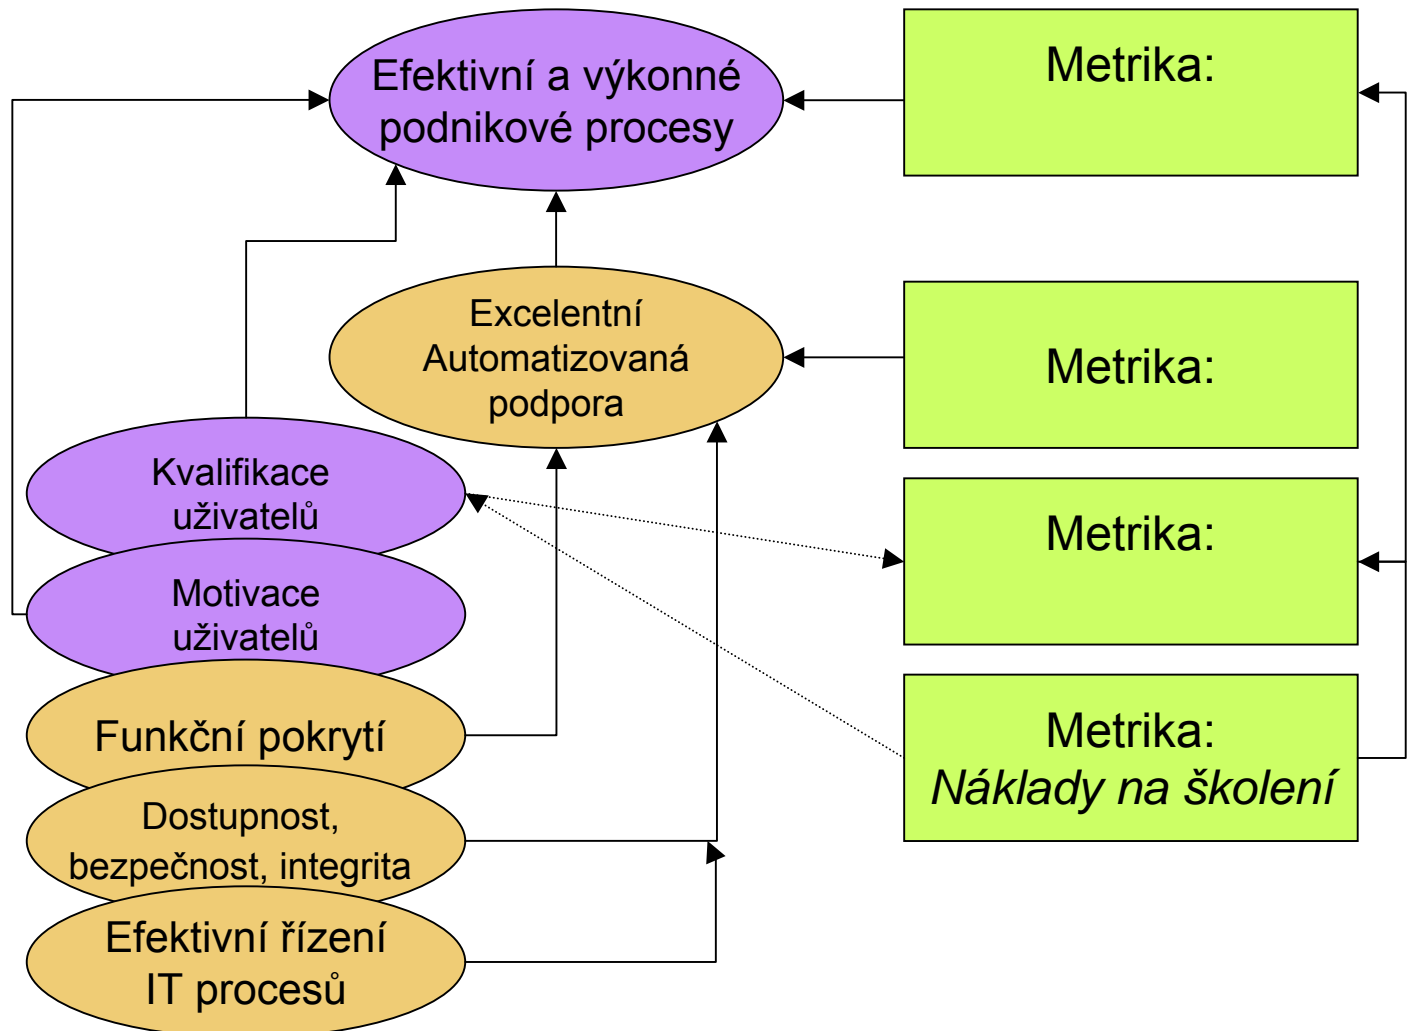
Efektivní a výkonné podnikové procesy

Metrika:

Excelentní Automatizovaná podpora

Metrika:

Kvalifikace uživatelů

Metrika:

Motivace uživatelů

Funkční pokrytí

Metrika: *Náklady na školení*

Dostupnost, bezpečnost, integrita

Efektivní řízení IT procesů